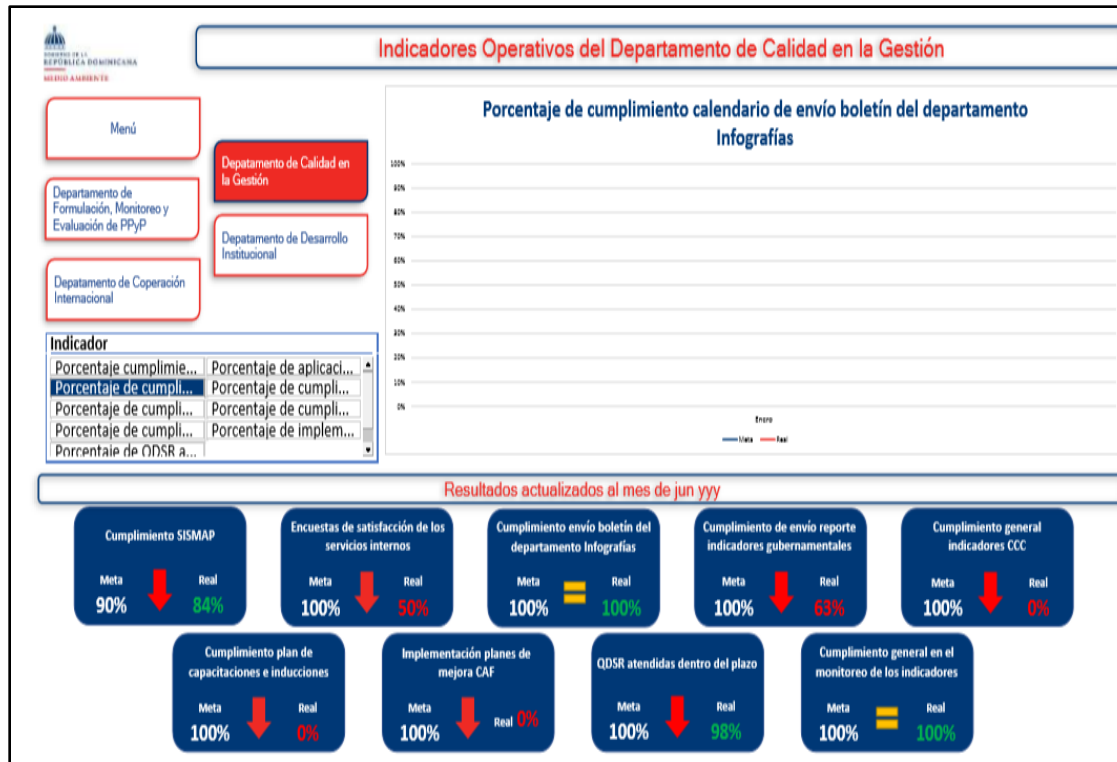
GOBIERNO DE LA
REPÚBLICA DOMINICANA
MEDIO AMBIENTE

Indicadores Operativos del Departamento de Calidad en la Gestión

Menú

Departamento de Formulación, Monitoreo y Evaluación de PPyP

Departamento de Coperación Internacional

Depatamento de Calidad en la Gestión

Depatamento de Desarrollo Institucional

Indicador

| Porcentaje cumplimie... | Porcentaje de aplicaci... |
|---|---|
| Porcentaje de cumpli... | Porcentaje de cumpli... |
| Porcentaje de cumpli... | Porcentaje de cumpli... |
| Porcentaje de cumpli... | Porcentaje de implem... |
| Porcentaje de QDSR a... | |

Porcentaje de cumplimiento calendario de envío boletín del departamento Infografías

100%
90%
80%
70%
60%
50%
40%
30%
20%
10%
0%

Enero

Meta Real

Resultados actualizados al mes de jun yyy

Cumplimiento SISMAP
Meta 90%
Real 84%

Encuestas de satisfacción de los servicios internos
Meta 100%
Real 50%

Cumplimiento envío boletín del departamento Infografías
Meta 100%
Real 100%

Cumplimiento de envío reporte indicadores gubernamentales
Meta 100%
Real 63%

Cumplimiento general indicadores CCC
Meta 100%
Real 0%

Cumplimiento plan de capacitaciones e inducciones
Meta 100%
Real 0%

Implementación planes de mejora CAF
Meta 100%
Real 0%

QDSR atendidas dentro del plazo
Meta 100%
Real 98%

Cumplimiento general en el monitoreo de los indicadores
Meta 100%
Real 100%